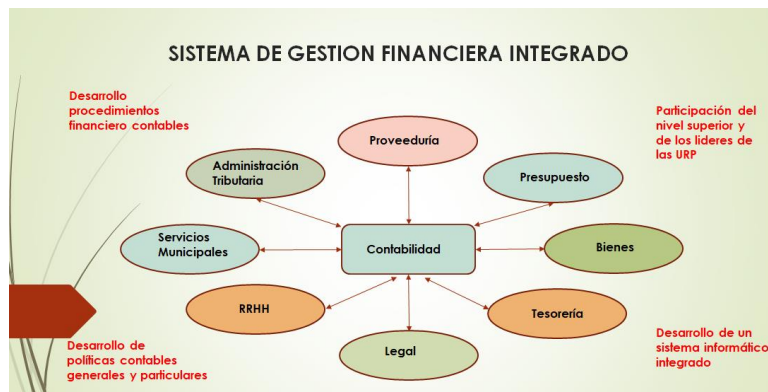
SISTEMA DE GESTION FINANCIERA INTEGRADO

Desarrollo procedimientos financiero contables

Participación del nivel superior y de los lideres de las URP

Proveeduría

Administración Tributaria

Presupuesto

Servicios Municipales

Contabilidad

Bienes

RRHH

Tesorería

Legal

Desarrollo de políticas contables generales y particulares

Desarrollo de un sistema informático integrado